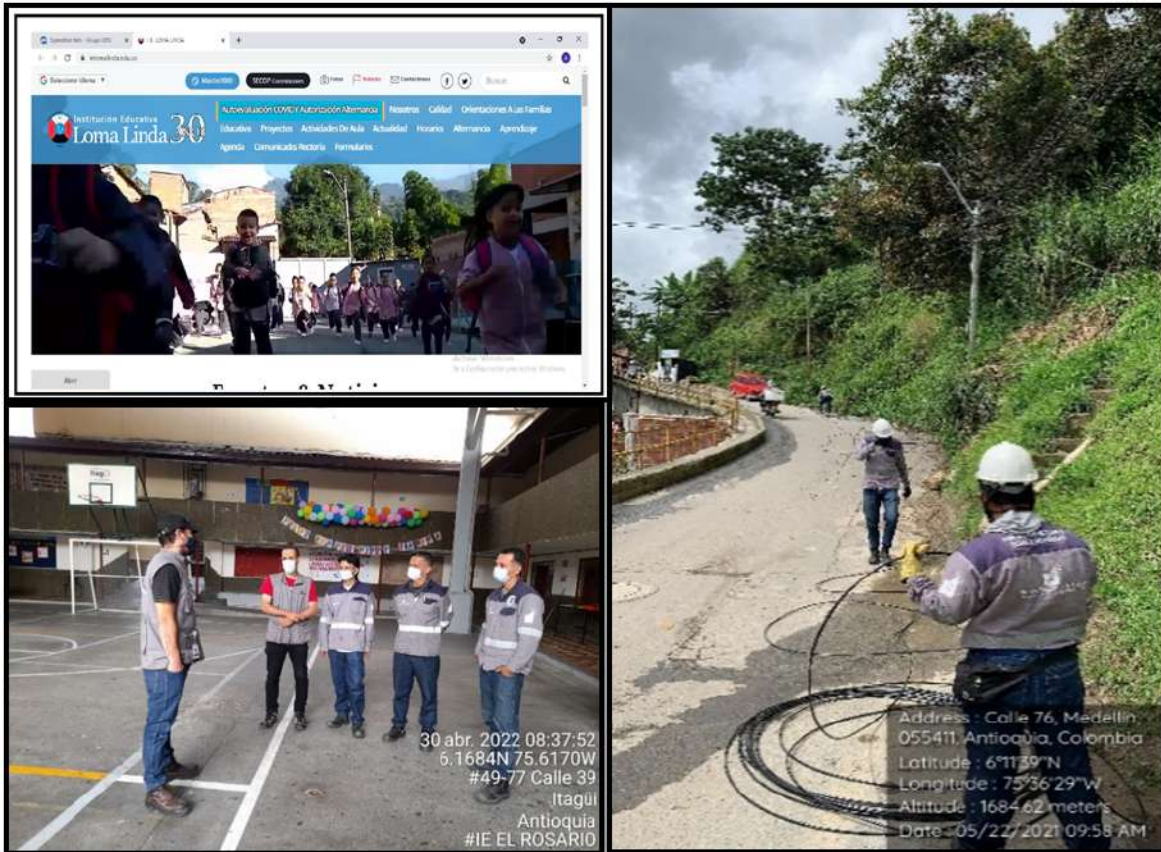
I. E. LOMA LINDA

ieloma linda.edu.co

Selección Idioma

Master2000

SECOP Contratación

Fotos

Noticias

Contáctenos

Buscar

Institución Educativa Loma Linda 30

Autoevaluación COVID Y Autorización Alternancia

Nosotros

Calidad

Orientaciones A Las Familias

Educativa

Proyectos

Actividades De Aula

Actualidad

Horarios

Alternancia

Aprendizaje

Agenda

Comunicados Rectoría

Formularios

Activar Windows
Ve a Configuración para activar Windows.

30 abr. 2022 08:37:52
6.1684N 75.6170W
#49-77 Calle 39
Itagüí
Antioquia
#IE EL ROSARIO

Address : Calle 76, Medellín 055411, Antioquia, Colombia
Latitude : 6°11'39"N
Longitude : 75°36'29"W
Altitude : 1684.62 meters
Date : 05/22/2021 09:58 AM